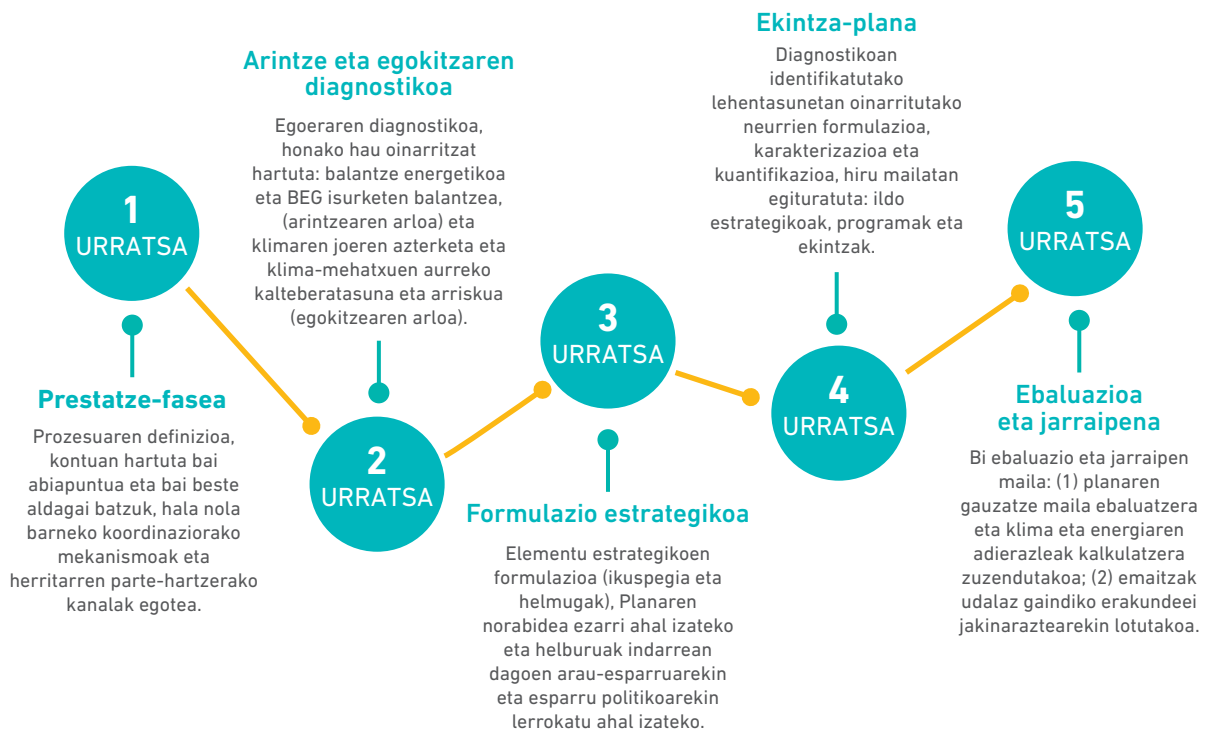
1
URRATSA

Prestatze-fasea

Prozesuaren definizioa, kontuan hartuta bai abiapuntua eta bai beste aldagai batzuk, hala nola barneko koordinaziorako mekanismoak eta herritarren parte-hartzerako kanalak egotea.

Arintze eta egokitzaren diagnostikoa

Egoeraren diagnostikoa, honako hau oinarritzat hartuta: balantze energetikoa eta BEG isurketen balantzea, (arintzearen arloa) eta klimaren joeren azterketa eta klima-mehatxuen aurreko kalteberatasuna eta arriskua (egokitzearen arloa).

2
URRATSA

3
URRATSA

Formulazio estrategikoa

Elementu estrategikoen formulazioa (ikuspegia eta helmugak), Planaren norabidea ezarri ahal izateko eta helburuak indarrean dagoen arau-esparruarekin eta esparru politikoarekin lerrokatu ahal izateko.

Ekintza-plana

Diagnostikoan identifikatutako lehentasunetan oinarritutako neurrien formulazioa, karakterizazioa eta kuantifikazioa, hiru mailatan egituratuta: ildo estrategikoak, programak eta ekintzak.

4
URRATSA

5
URRATSA

Ebaluazioa eta jarraipena

Bi ebaluazio eta jarraipen maila: (1) planaren gauzatze maila ebaluatzera eta klima eta energiaren adierazleak kalkulatzera zuzendutakoa; (2) emaitzak udalaz gaindiko erakundeei jakinaraztearekin lotutakoa.